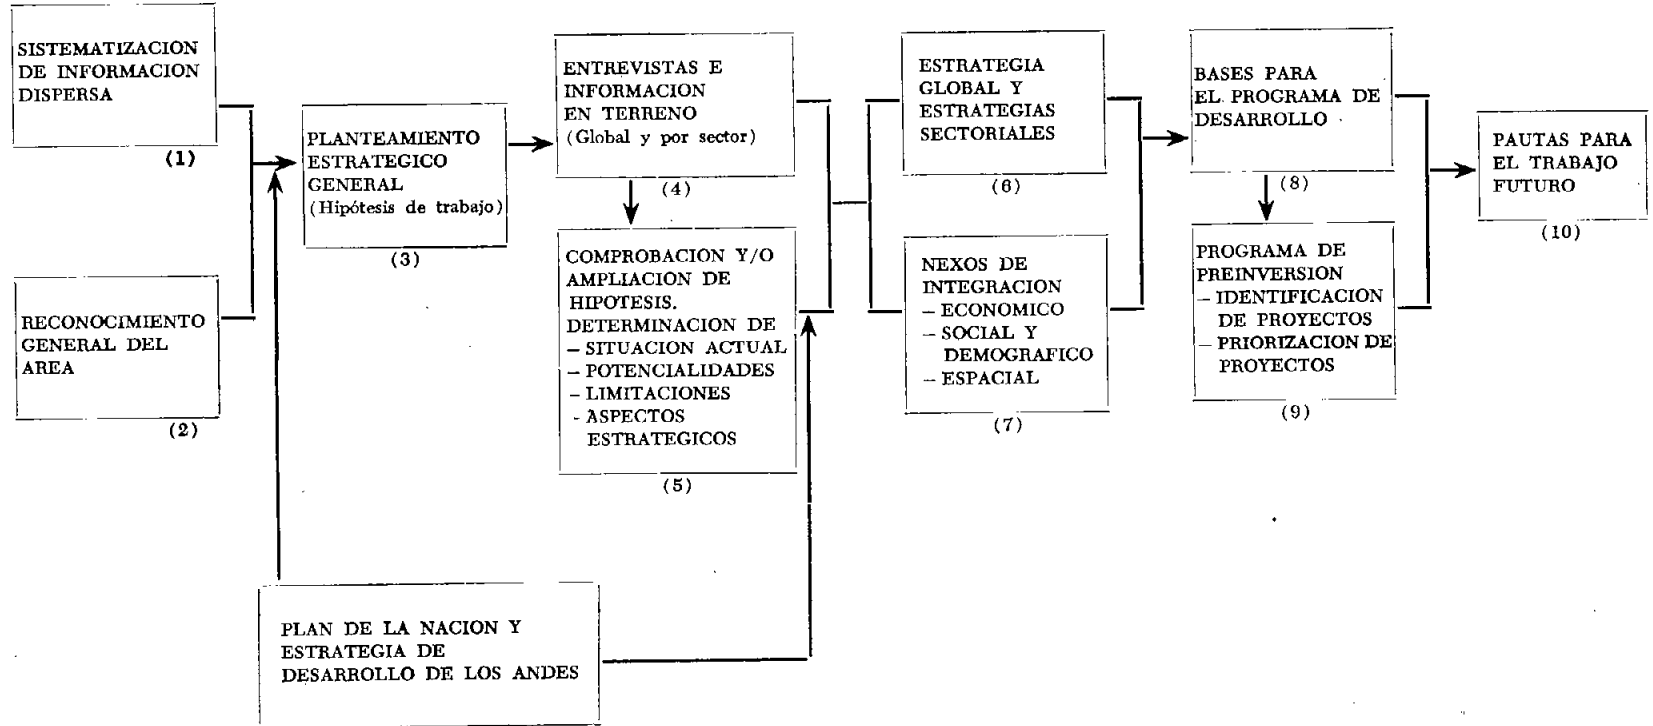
SISTEMATIZACION DE INFORMACION DISPERSA
(1)

RECONOCIMIENTO GENERAL DEL AREA
(2)

PLANTEAMIENTO ESTRATEGICO GENERAL (Hipótesis de trabajo)
(3)

ENTREVISTAS E INFORMACION EN TERRENO (Global y por sector)
(4)

COMPROBACION Y/O AMPLIACION DE HIPOTESIS. DETERMINACION DE
– SITUACION ACTUAL
– POTENCIALIDADES
– LIMITACIONES
- ASPECTOS ESTRATEGICOS
(5)

ESTRATEGIA GLOBAL Y ESTRATEGIAS SECTORIALES
(6)

NEXOS DE INTEGRACION
– ECONOMICO
– SOCIAL Y DEMOGRAFICO
– ESPACIAL
(7)

BASES PARA EL PROGRAMA DE DESARROLLO
(8)

PROGRAMA DE PREINVERSION
– IDENTIFICACION DE PROYECTOS
– PRIORIZACION DE PROYECTOS
(9)

PAUTAS PARA EL TRABAJO FUTURO
(10)

PLAN DE LA NACION Y ESTRATEGIA DE DESARROLLO DE LOS ANDES